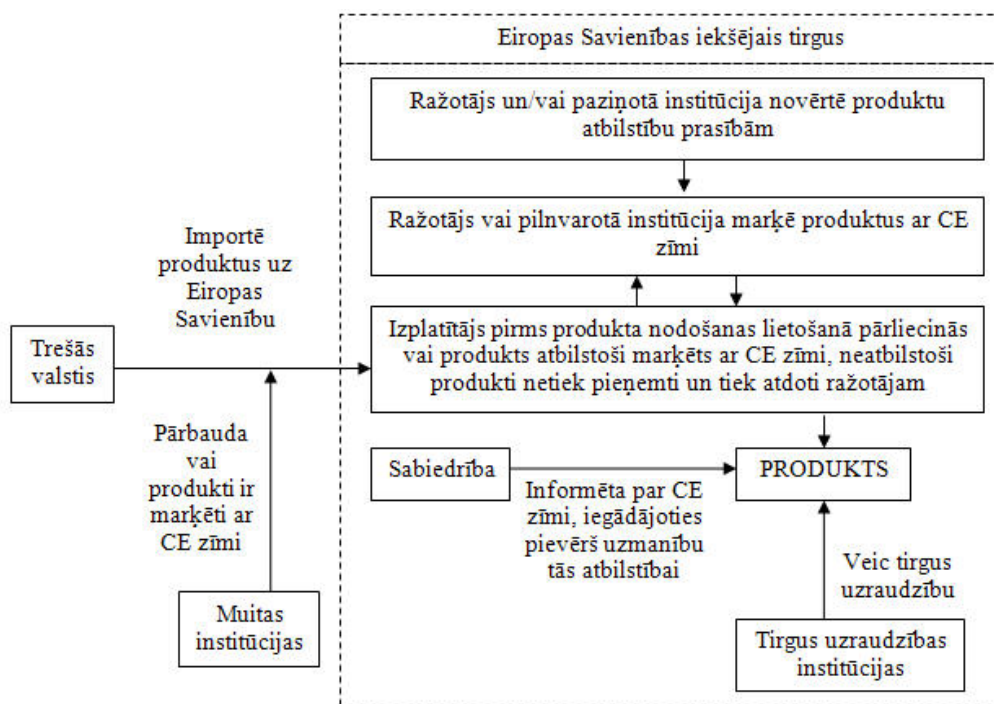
Eiropas Savienības iekšējais tirgus

Ražotājs un/vai paziņotā institūcija novērtē produktu atbilstību prasībām

Ražotājs vai pilnvarotā institūcija marķē produktus ar CE zīmi

Importē produktus uz Eiropas Savienību

Trešās valstis

Izplatītājs pirms produkta nodošanas lietošanā pārliecinās vai produkts atbilstoši marķēts ar CE zīmi, neatbilstoši produkti netiek pieņemti un tiek atdoti ražotājam

Pārbauda vai produkti ir marķēti ar CE zīmi

Sabiedrība

PRODUKTS

Informēta par CE zīmi, iegādājoties pievērš uzmanību tās atbilstībai

Veic tirgus uzraudzību

Muitas institūcijas

Tirgus uzraudzības institūcijas